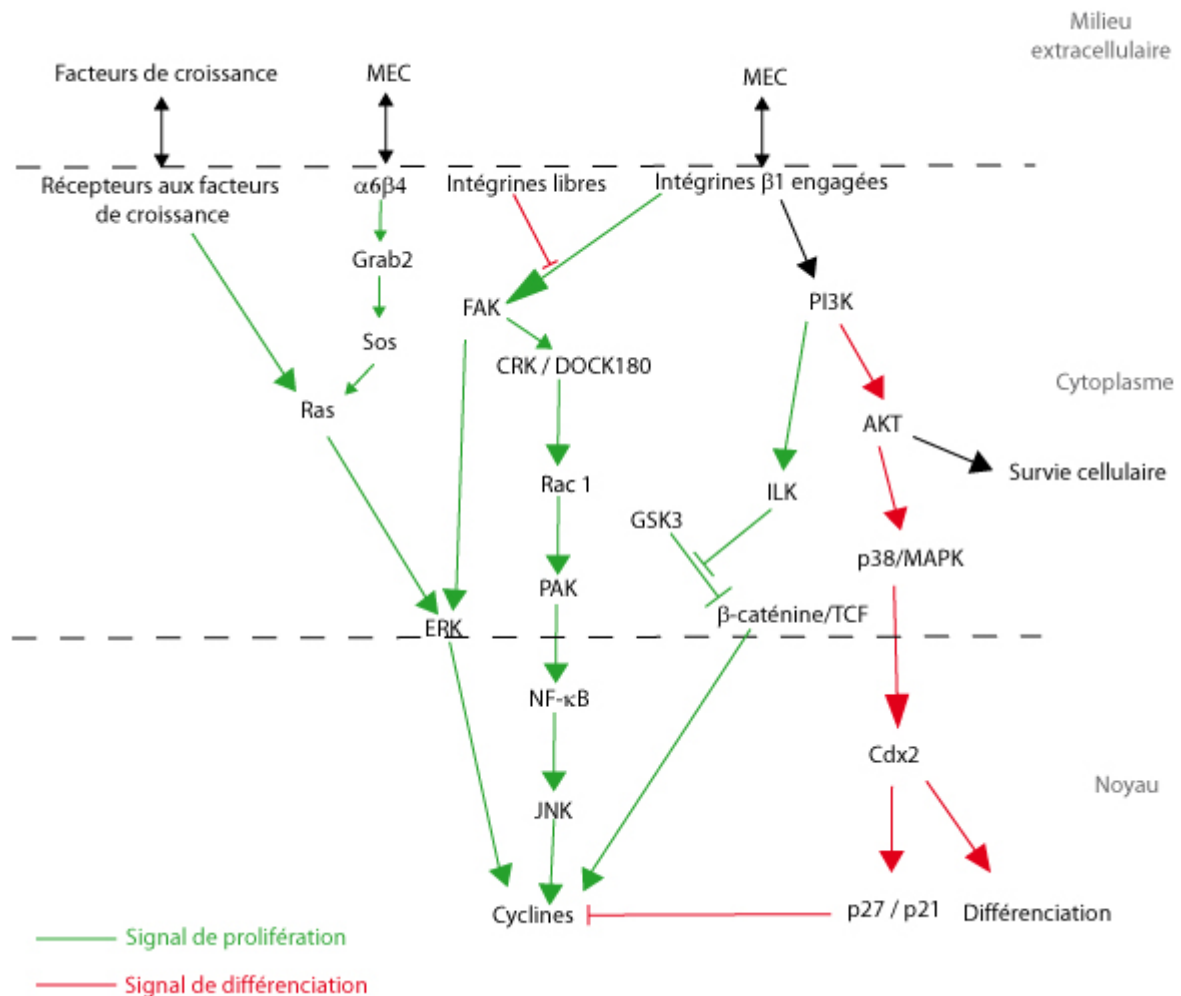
Milieu extracellulaire

Facteurs de croissance

MEC

MEC

Récepteurs aux facteurs de croissance

$\alpha6\beta4$

Intégrines libres

Intégrines $\beta1$ engagées

Grab2

FAK

PI3K

Sos

CRK / DOCK180

Cytoplasme

Ras

AKT

Survie cellulaire

Rac 1

ILK

GSK3

p38/MAPK

PAK

ERK

$\beta$-caténine/TCF

NF-$\kappa$B

Cdx2

Noyau

JNK

Cyclines

p27 / p21

Différenciation

Signal de prolifération

Signal de différenciation